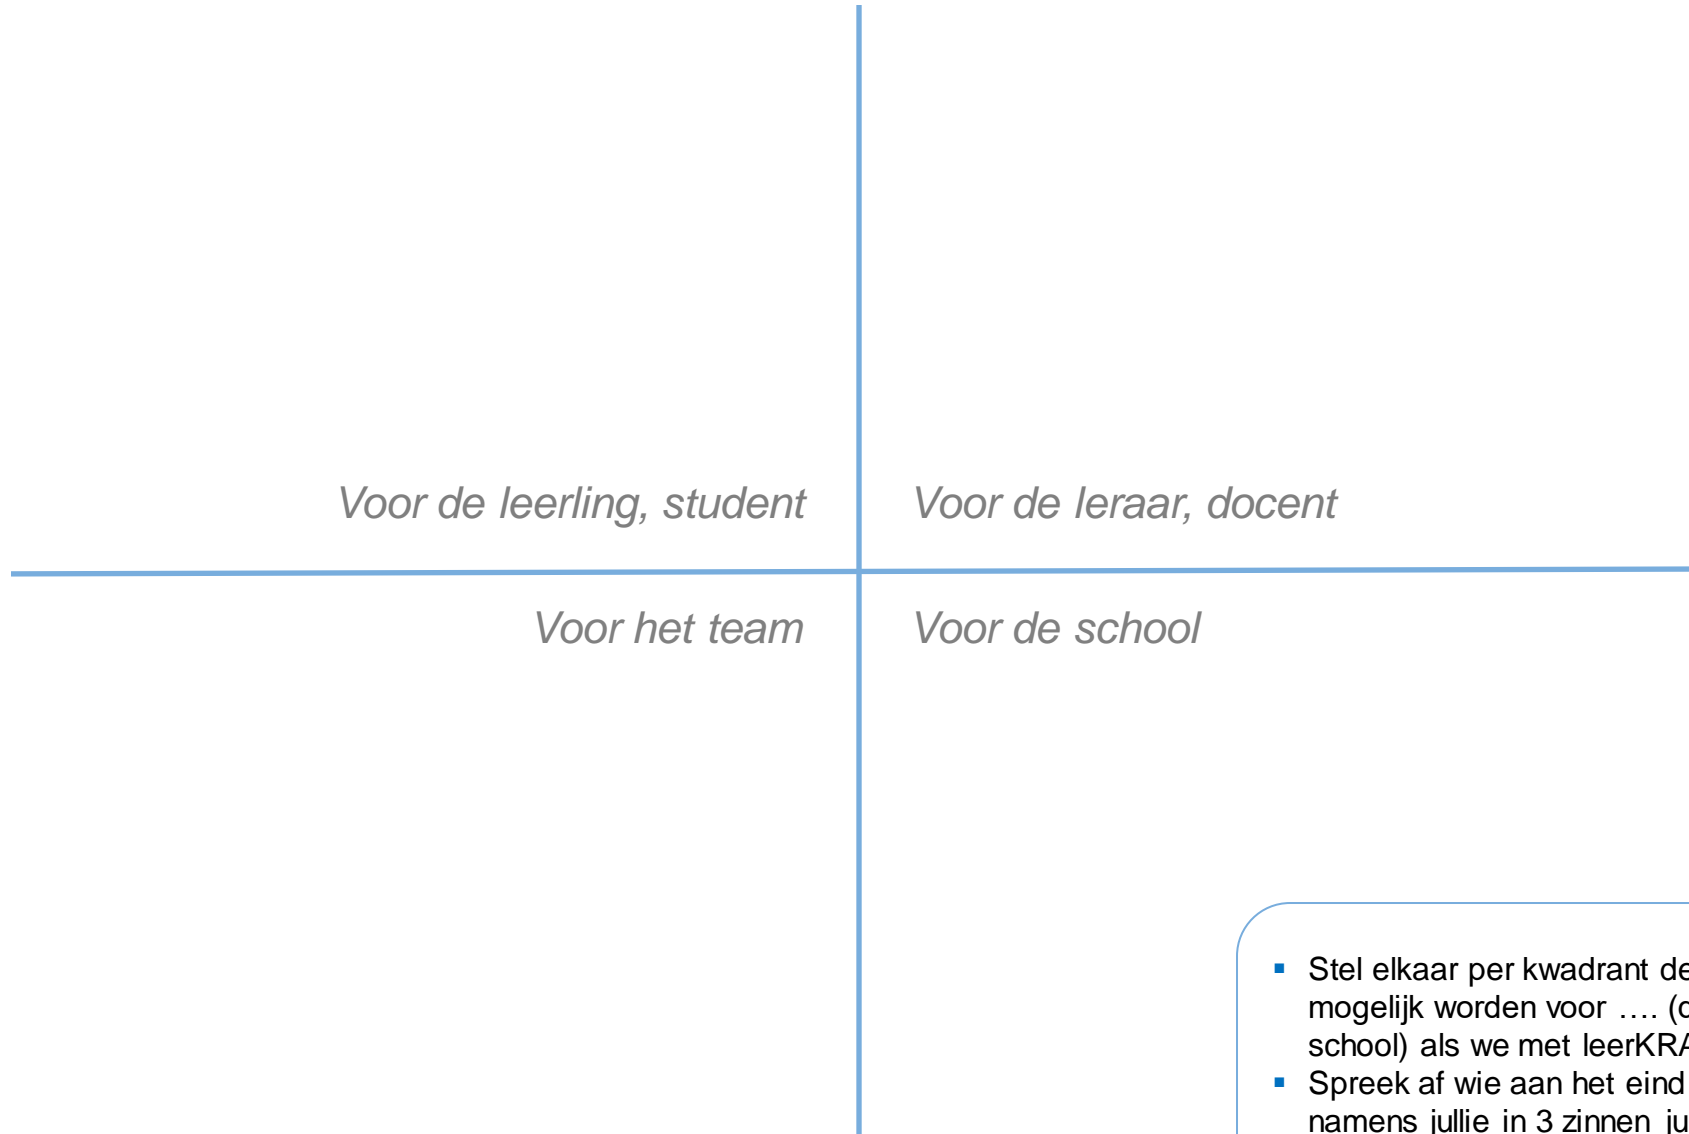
Voor de leerling, student

Voor de leraar, docent

Voor het team

Voor de school

- Stel elkaar per kwadrant de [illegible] mogelijk worden voor …. ([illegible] school) als we met leerKRA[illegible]
- Spreek af wie aan het eind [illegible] namens jullie in 3 zinnen ju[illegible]